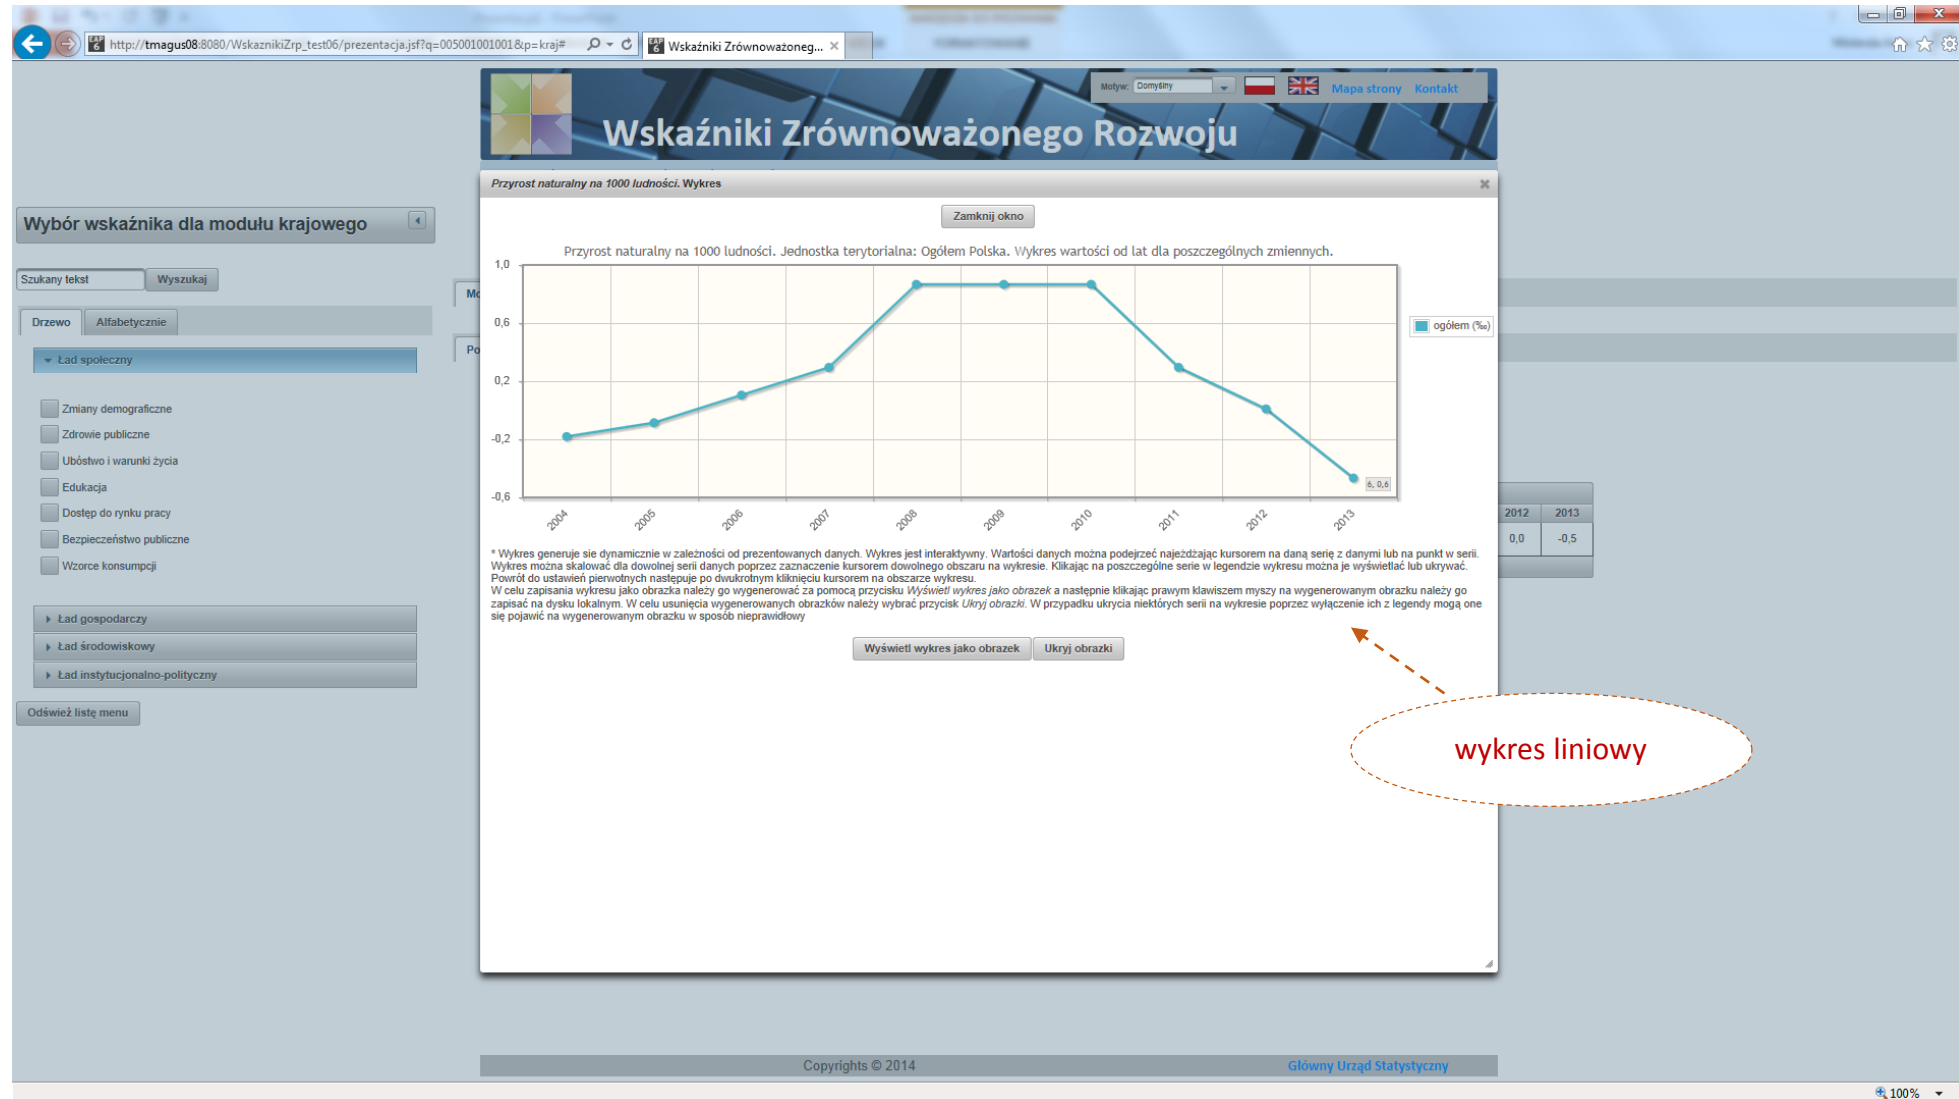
http://tmagus08:8080/WskaznikiZrp_test06/prezentacja.jsf?q=005001001001&p=kraj#

Wskaźniki Zrównoważoneg...

Motyw: Domyślny

Mapa strony Kontakt

Wskaźniki Zrównoważonego Rozwoju

Wybór wskaźnika dla modułu krajowego

Szukany tekst Wyszukaj

Drzewo Alfabetycznie

Ład społeczny

Zmiany demograficzne

Zdrowie publiczne

Ubóstwo i warunki życia

Edukacja

Dostęp do rynku pracy

Bezpieczeństwo publiczne

Wzorce konsumpcji

Ład gospodarczy

Ład środowiskowy

Ład instytucjonalno-polityczny

Odśwież listę menu

*Przyrost naturalny na 1000 ludności.* Wykres

Zamknij okno

Przyrost naturalny na 1000 ludności. Jednostka terytorialna: Ogółem Polska. Wykres wartości od lat dla poszczególnych zmiennych.

1,0
0,6
0,2
-0,2
-0,6

2004 2005 2006 2007 2008 2009 2010 2011 2012 2013

6, 0,6

ogółem (‰)

| 2012 | 2013 |
|---|---|
| 0,0 | -0,5 |

* Wykres generuje sie dynamicznie w zależności od prezentowanych danych. Wykres jest interaktywny. Wartości danych można podejrzeć najeżdżając kursorem na daną serię z danymi lub na punkt w serii. Wykres można skalować dla dowolnej serii danych poprzez zaznaczenie kursorem dowolnego obszaru na wykresie. Klikając na poszczególne serie w legendzie wykresu można je wyświetlać lub ukrywać. Powrót do ustawień pierwotnych następuje po dwukrotnym kliknięciu kursorem na obszarze wykresu.
W celu zapisania wykresu jako obrazka należy go wygenerować za pomocą przycisku *Wyświetl wykres jako obrazek* a następnie klikając prawym klawiszem myszy na wygenerowanym obrazku należy go zapisać na dysku lokalnym. W celu usunięcia wygenerowanych obrazków należy wybrać przycisk *Ukryj obrazki.* W przypadku ukrycia niektórych serii na wykresie poprzez wyłączenie ich z legendy mogą one się pojawić na wygenerowanym obrazku w sposób nieprawidłowy

Wyświetl wykres jako obrazek Ukryj obrazki

wykres liniowy

Copyrights © 2014

Główny Urząd Statystyczny

100%